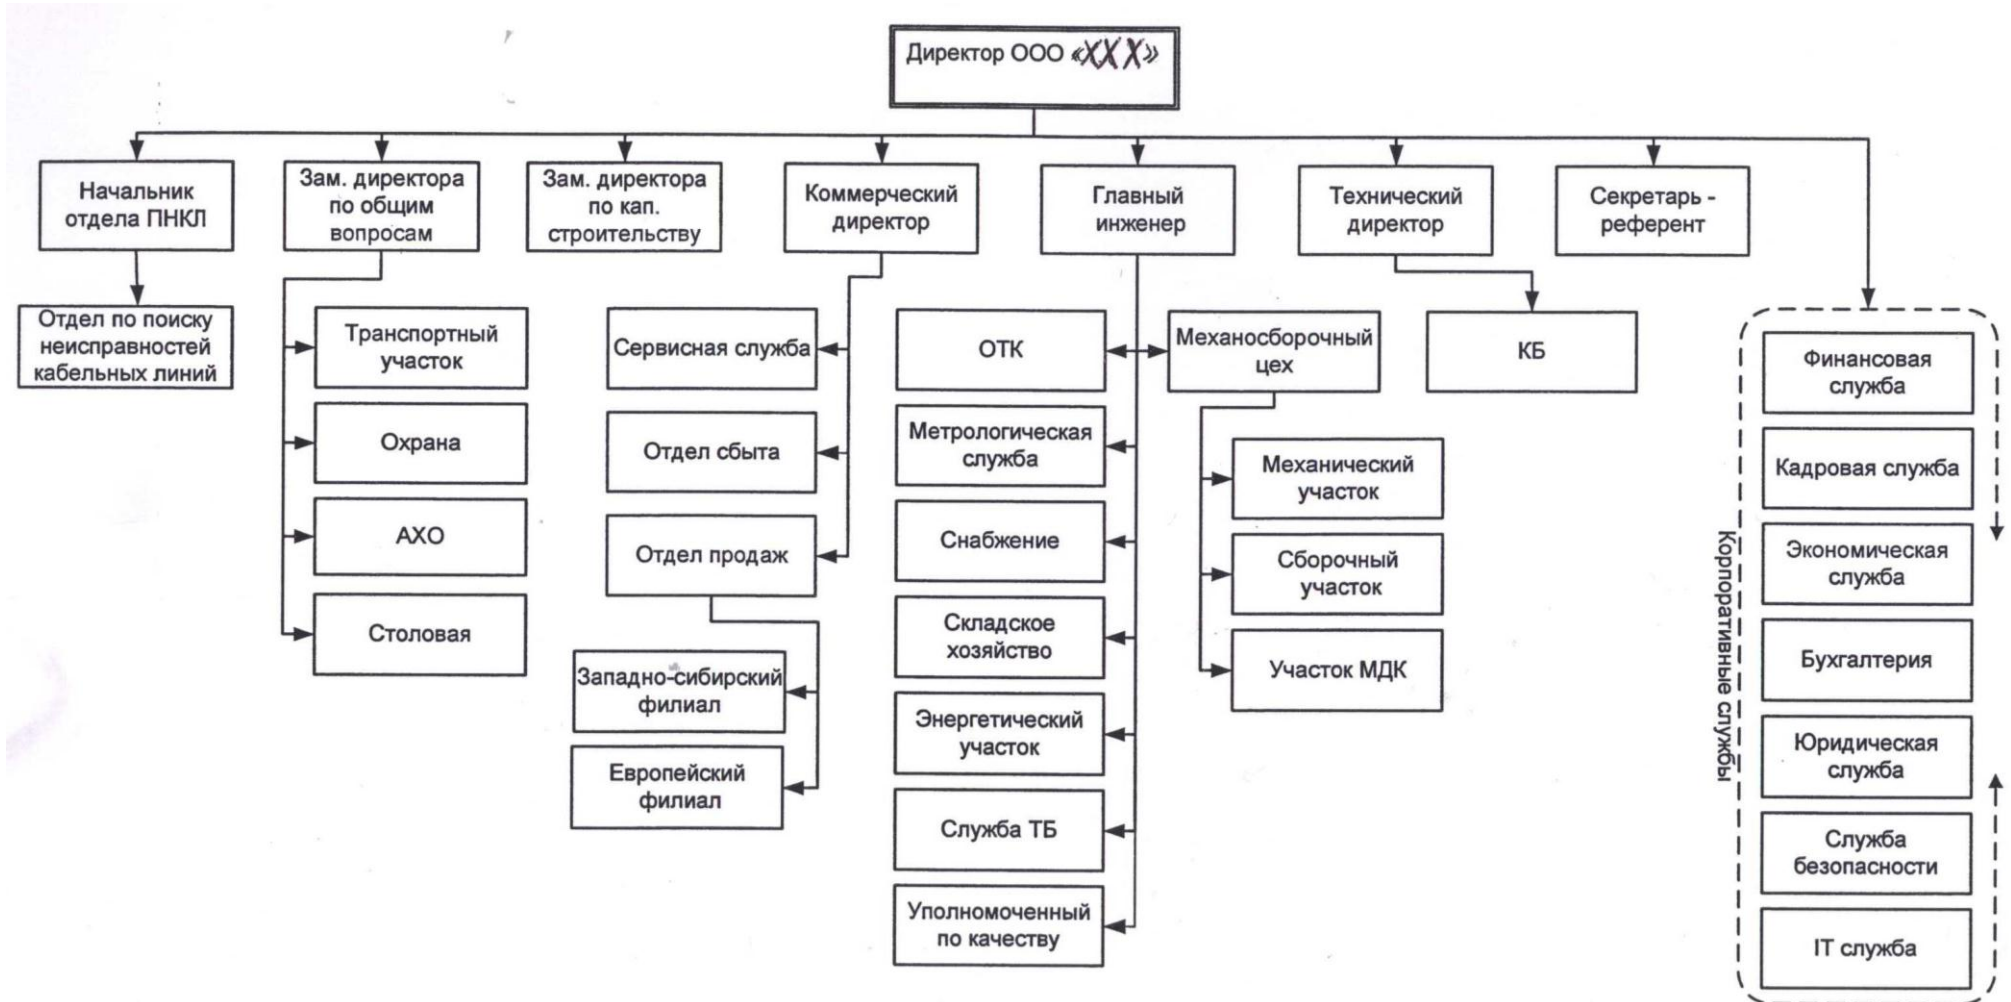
Директор ООО «XXX»

Начальник отдела ПНКЛ

Отдел по поиску неисправностей кабельных линий

Зам. директора по общим вопросам

Транспортный участок

Охрана

АХО

Столовая

Зам. директора по кап. строительству

Коммерческий директор

Сервисная служба

Отдел сбыта

Отдел продаж

Западно-сибирский филиал

Европейский филиал

Главный инженер

ОТК

Метрологическая служба

Снабжение

Складское хозяйство

Энергетический участок

Служба ТБ

Уполномоченный по качеству

Механосборочный цех

Механический участок

Сборочный участок

Участок МДК

Технический директор

КБ

Секретарь - референт

Корпоративные службы

Финансовая служба

Кадровая служба

Экономическая служба

Бухгалтерия

Юридическая служба

Служба безопасности

IT служба